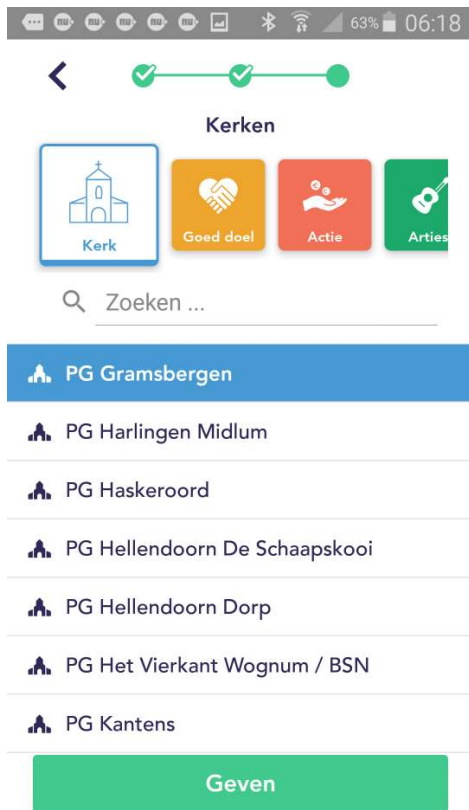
63% 06:18

Kerken

Kerk
Goed doel
Actie
Arties

Zoeken ...

PG Gramsbergen
PG Harlingen Midlum
PG Haskeroord
PG Hellendoorn De Schaapskooi
PG Hellendoorn Dorp
PG Het Vierkant Wognum / BSN
PG Kantens

Geven